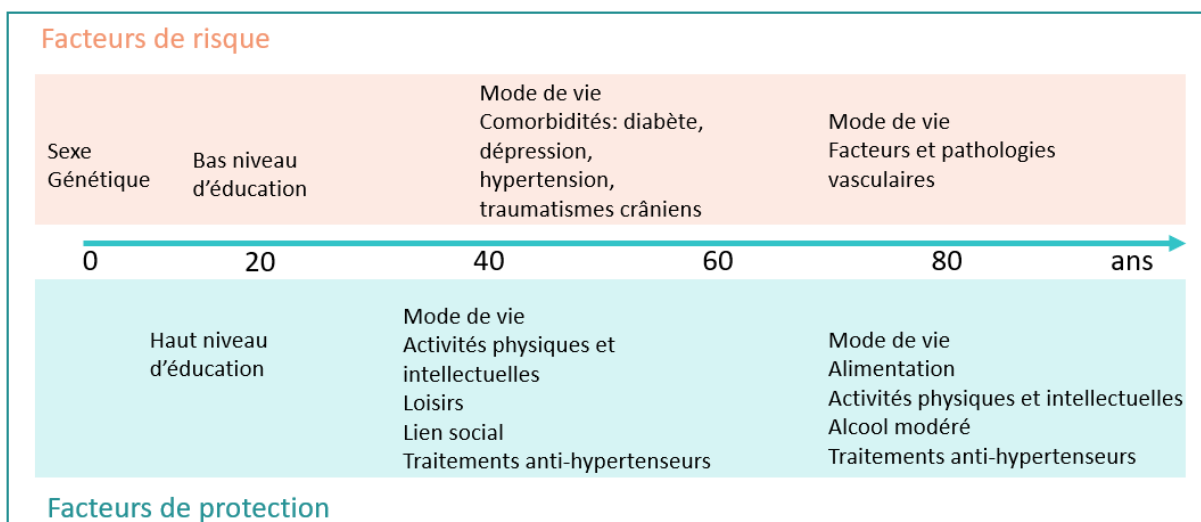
Facteurs de risque

Sexe
Génétique

Bas niveau d'éducation

Mode de vie
Comorbidités: diabète, dépression, hypertension, traumatismes crâniens

Mode de vie
Facteurs et pathologies vasculaires

0 20 40 60 80 ans

Haut niveau d'éducation

Mode de vie
Activités physiques et intellectuelles
Loisirs
Lien social
Traitements anti-hypertenseurs

Mode de vie
Alimentation
Activités physiques et intellectuelles
Alcool modéré
Traitements anti-hypertenseurs

Facteurs de protection